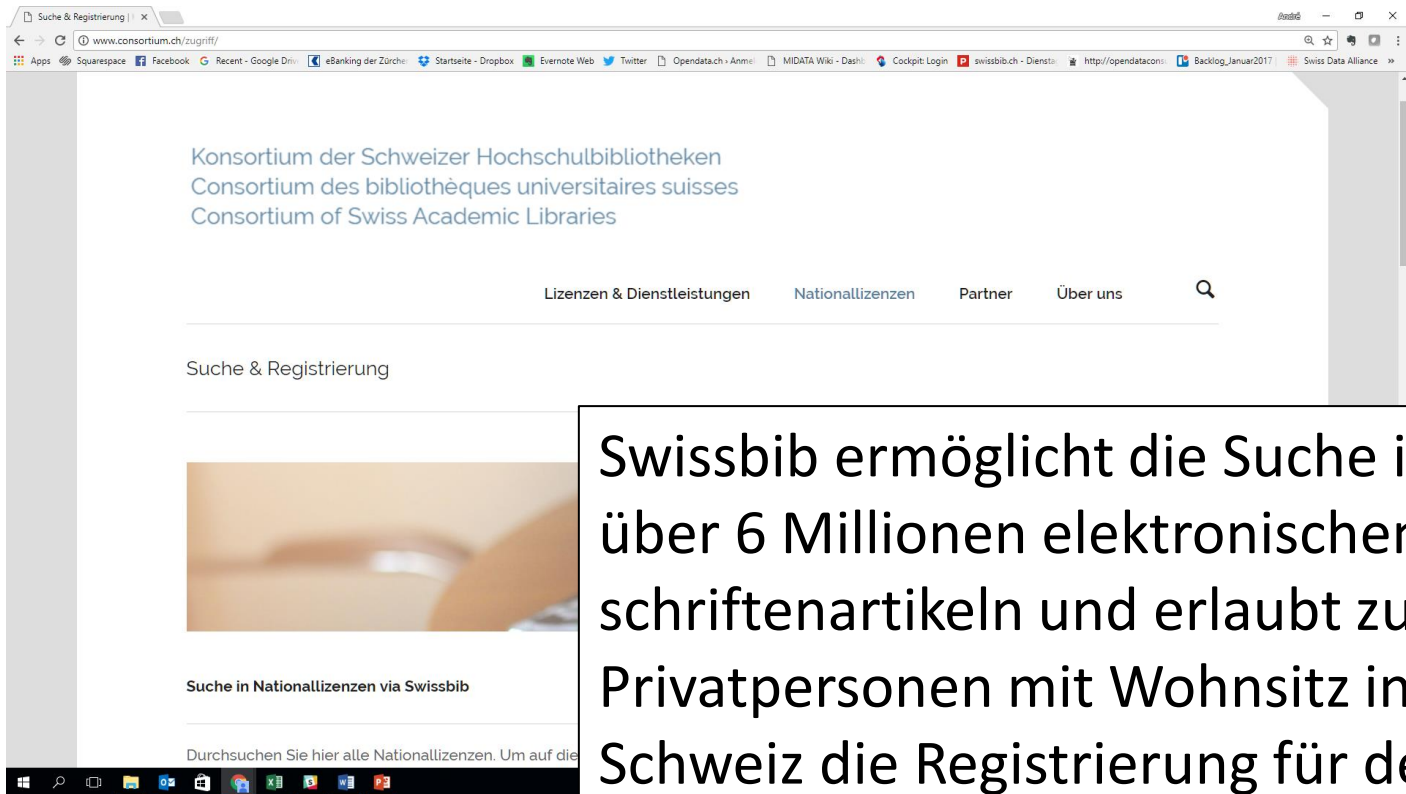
Suche & Registrierung | ×

www.consortium.ch/zugriff/

Apps Squarespace Facebook Recent - Google Driv eBanking der Zürche Startseite - Dropbox Evernote Web Twitter Opendata.ch › Anmel MIDATA Wiki - Dashb Cockpit: Login swissbib.ch - Diensta http://opendatacons Backlog_Januar2017 Swiss Data Alliance »

André

Konsortium der Schweizer Hochschulbibliotheken
Consortium des bibliothèques universitaires suisses
Consortium of Swiss Academic Libraries

Lizenzen & Dienstleistungen Nationallizenzen Partner Über uns

Suche & Registrierung

Suche in Nationallizenzen via Swissbib

Durchsuchen Sie hier alle Nationallizenzen. Um auf die

Swissbib ermöglicht die Suche i über 6 Millionen elektronischer schriftenartikeln und erlaubt zu Privatpersonen mit Wohnsitz in Schweiz die Registrierung für de